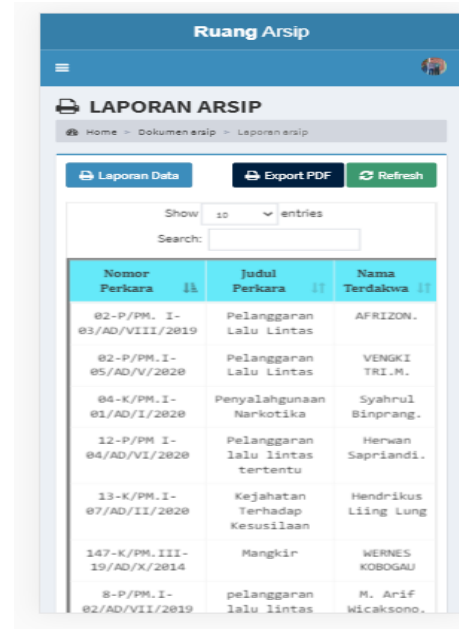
Ruang Arsip

LAPORAN ARSIP

Home > Dokumen arsip > Laporan arsip

Laporan Data

Export PDF

Refresh

Show 10 entries

Search:

| Nomor Perkara | Judul Perkara | Nama Terdakwa |
|---|---|---|
| 02-P/PM. I-03/AD/VIII/2019 | Pelanggaran Lalu Lintas | AFRIZON. |
| 02-P/PM.I-05/AD/V/2020 | Pelanggaran Lalu Lintas | VENGKI TRI.M. |
| 04-K/PM.I-01/AD/I/2020 | Penyalahgunaan Narkotika | Syahrul Binprang. |
| 12-P/PM I-04/AD/VI/2020 | Pelanggaran lalu lintas tertentu | Herwan Sapriandi. |
| 13-K/PM.I-07/AD/II/2020 | Kejahatan Terhadap Kesusilaan | Hendrikus Liing Lung |
| 147-K/PM.III-19/AD/X/2014 | Mangkir | WERNES KOBOGAU |
| 8-P/PM.I-02/AD/VII/2019 | pelanggaran lalu lintas | M. Arif Wicaksono. |